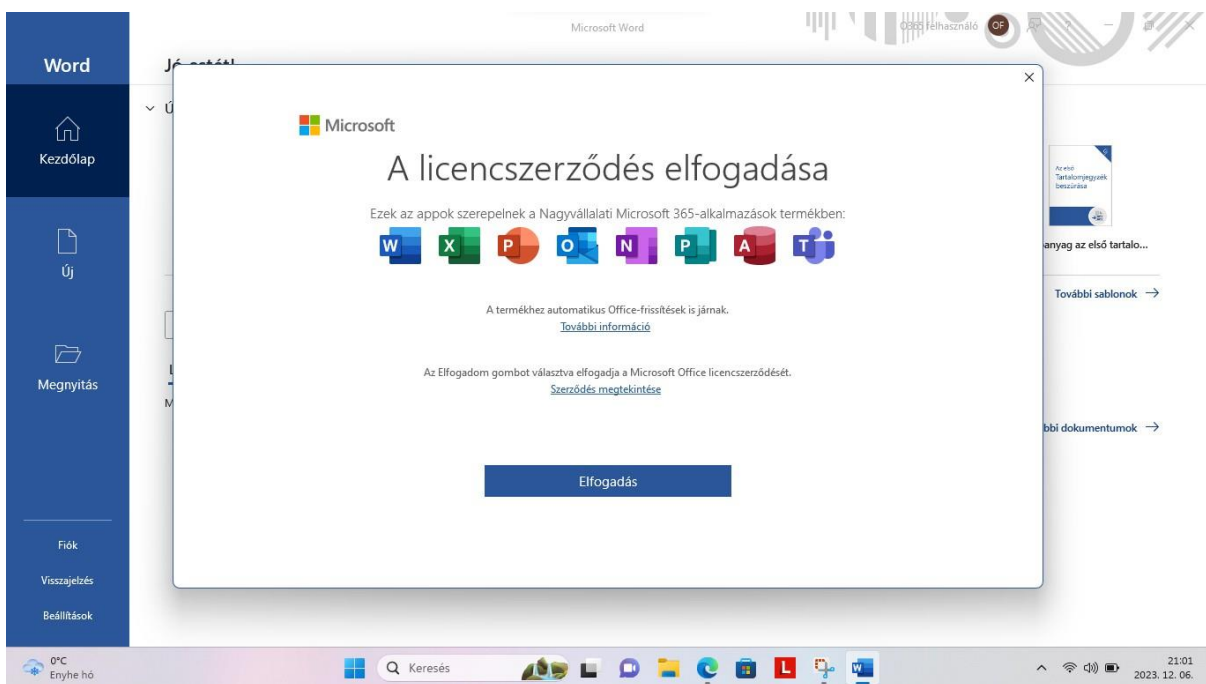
Microsoft Word

Office felhasználó OF

Word

Kezdőlap

Új

Megnyitás

Fiók

Visszajelzés

Beállítások

Jó estét!

Ú

M

Az első Tartalomjegyzék beszúrása

anyag az első tartalo...

További sablonok →

bbi dokumentumok →

×

Microsoft

A licencszerződés elfogadása

Ezek az appok szerepelnek a Nagyvállalati Microsoft 365-alkalmazások termékben:

W X P O N P A T

A termékhez automatikus Office-frissítések is járnak.
További információ

Az Elfogadom gombot választva elfogadja a Microsoft Office licencszerződését.
Szerződés megtekintése

Elfogadás

0°C
Enyhe hó

Keresés

L

21:01
2023. 12. 06.